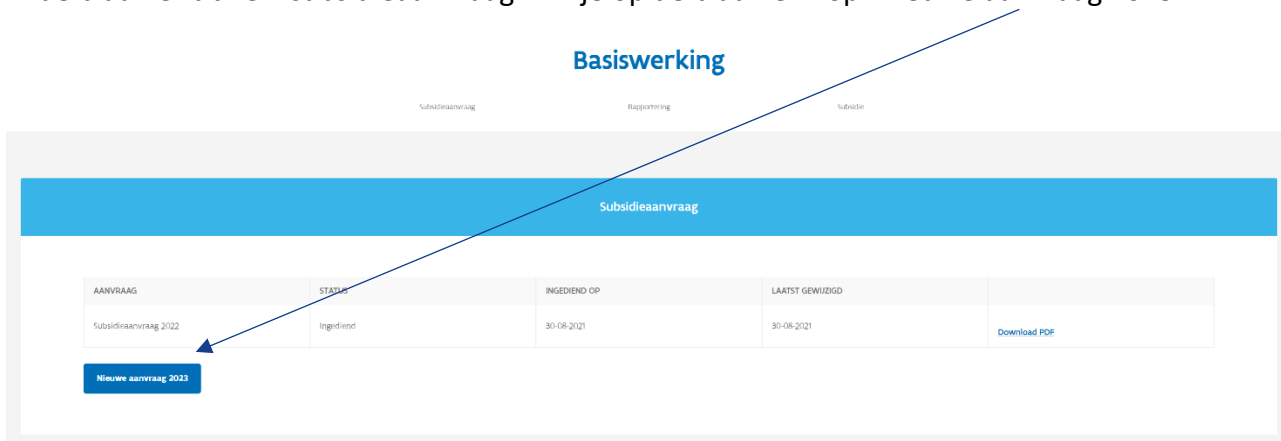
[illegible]

Basiswerking

Subsidieaanvraag Rapportering Subsidie

Subsidieaanvraag

| AANVRAAG | STATUS | INGEDIEND OP | LAATST GEWIJZIGD | |
|---|---|---|---|---|
| Subsidieaanvraag 2022 | Ingediend | 30-08-2021 | 30-08-2021 | Download PDF |

Nieuwe aanvraag 2023